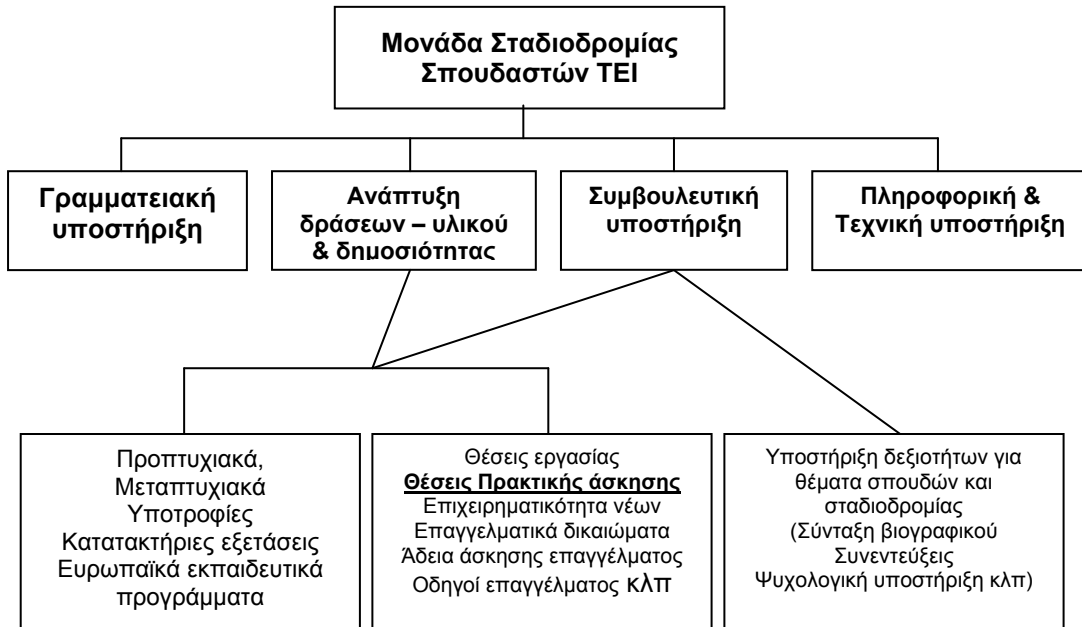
Μονάδα Σταδιοδρομίας Σπουδαστών ΤΕΙ

Γραμματειακή υποστήριξη

Ανάπτυξη δράσεων – υλικού & δημοσιότητας

Συμβουλευτική υποστήριξη

Πληροφορική & Τεχνική υποστήριξη

Προπτυχιακά,
Μεταπτυχιακά
Υποτροφίες
Κατατακτήριες εξετάσεις
Ευρωπαϊκά εκπαιδευτικά προγράμματα

Θέσεις εργασίας
Θέσεις Πρακτικής άσκησης
Επιχειρηματικότητα νέων
Επαγγελματικά δικαιώματα
Άδεια άσκησης επαγγέλματος
Οδηγοί επαγγέλματος κλπ

Υποστήριξη δεξιοτήτων για θέματα σπουδών και σταδιοδρομίας
(Σύνταξη βιογραφικού
Συνεντεύξεις
Ψυχολογική υποστήριξη κλπ)